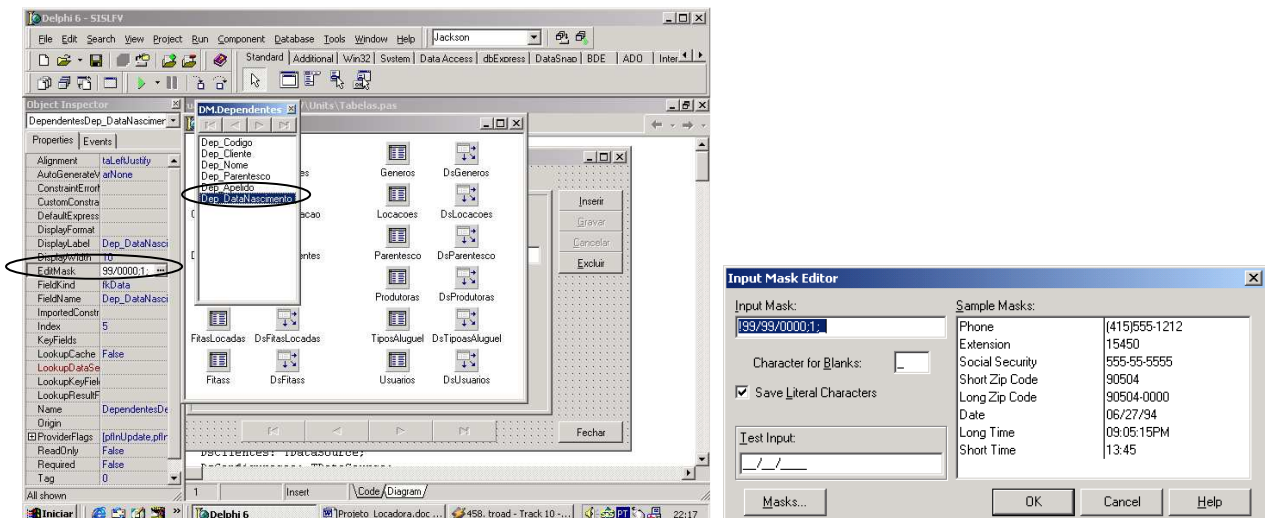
Delphi 6 - SISLFV

File Edit Search View Project Run Component Database Tools Window Help Jackson

Standard Additional Win32 System Data Access dbExpress DataSnap BDE ADO Inter

Object Inspector

DependentesDep_DataNascimen

Properties Events

| | |
|---|---|
| Alignment | taLeftJustify |
| AutoGenerateV | arNone |
| ConstraintError | |
| CustomConstra | |
| DefaultExpress | |
| DisplayFormat | |
| DisplayLabel | Dep_DataNasci |
| DisplayWidth | 10 |
| EditMask | 99/0000;1; |
| FieldKind | fkData |
| FieldName | Dep_DataNasci |
| ImportedConstr | |
| Index | 5 |
| KeyFields | |
| LookupCache | False |
| LookupDataSe | |
| LookupKeyFiel | |
| LookupResultF | |
| Name | DependentesDe |
| Origin | |
| ⊟ProviderFlags | [pfInUpdate,pfIr |
| ReadOnly | False |
| Required | False |
| Tag | 0 |

All shown

DM.Dependentes

Dep_Codigo
Dep_Cliente
Dep_Nome
Dep_Parentesco
Dep_Apelido
Dep_DataNascimento

\Units\Tabelas.pas

Generos DsGeneros
Locacoes DsLocacoes
Parentesco DsParentesco
Produtoras DsProdutoras
FitasLocadas DsFitasLocadas TiposAluguel DsTipoasAluguel
Fitass DsFitass Usuarios DsUsuarios

Inserir
Gravar
Cancelar
Excluir
Fechar

DsClientes: TDataSource;

1 Insert Code Diagram

Iniciar Delphi 6 Projeto Locadora.doc ... 458. troad - Track 10 -... 22:17

Input Mask Editor

Input Mask:
!99/99/0000;1;_

Character for Blanks: _

☑ Save Literal Characters

Test Input:
__/__/____

Sample Masks:

| | |
|---|---|
| Phone | (415)555-1212 |
| Extension | 15450 |
| Social Security | 555-55-5555 |
| Short Zip Code | 90504 |
| Long Zip Code | 90504-0000 |
| Date | 06/27/94 |
| Long Time | 09:05:15PM |
| Short Time | 13:45 |

Masks... OK Cancel Help